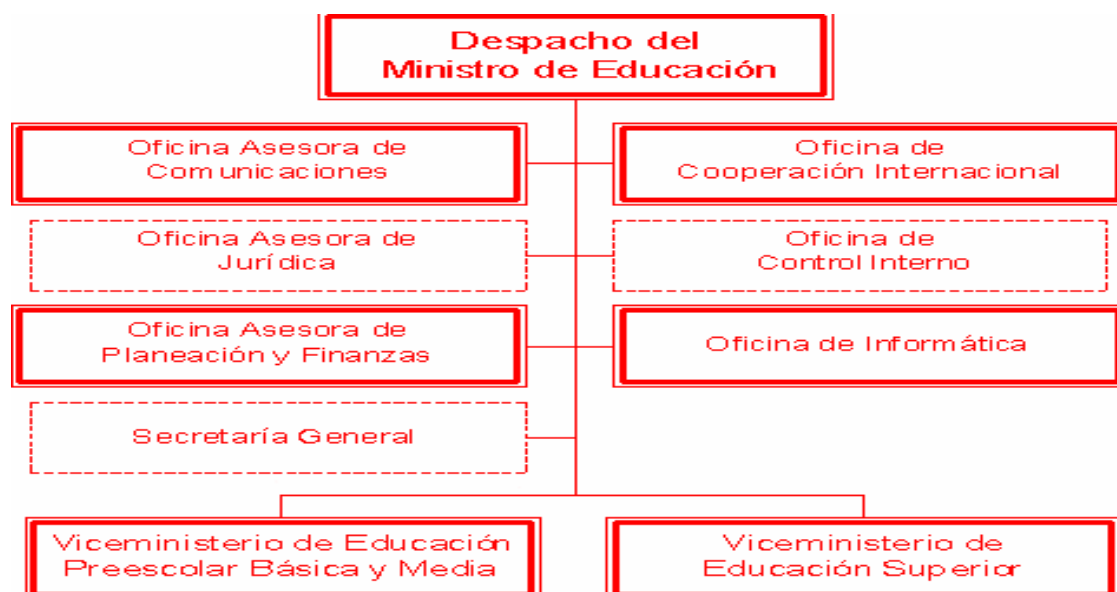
Despacho del
Ministro de Educación

Oficina Asesora de
Comunicaciones

Oficina de
Cooperación Internacional

Oficina Asesora de
Jurídica

Oficina de
Control Interno

Oficina Asesora de
Planeación y Finanzas

Oficina de Informática

Secretaría General

Viceministerio de Educación
Preescolar Básica y Media

Viceministerio de
Educación Superior